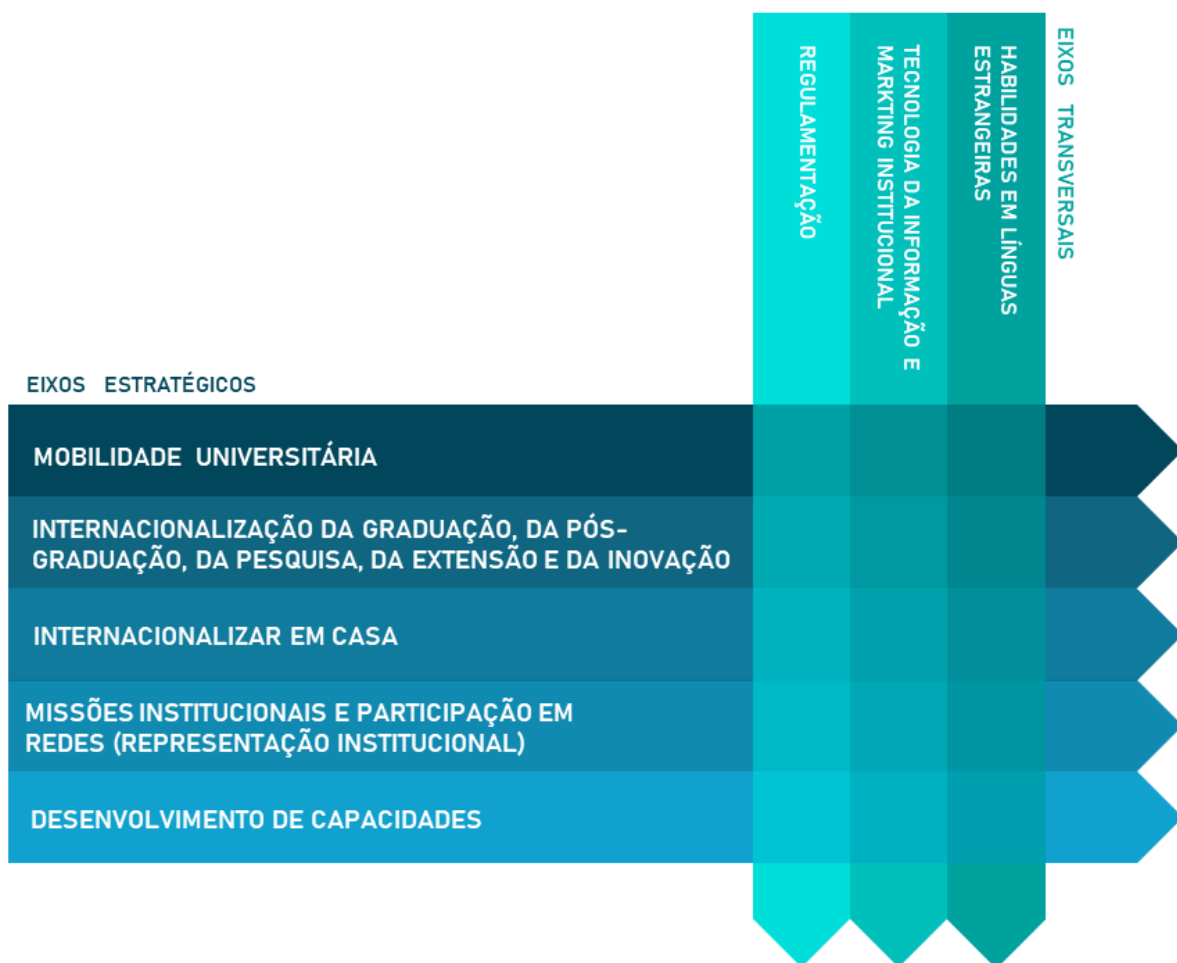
EIXOS TRANSVERSAIS

REGULAMENTAÇÃO

TECNOLOGIA DA INFORMAÇÃO E MARKTING INSTITUCIONAL

HABILIDADES EM LÍNGUAS ESTRANGEIRAS

EIXOS ESTRATÉGICOS

MOBILIDADE UNIVERSITÁRIA

INTERNACIONALIZAÇÃO DA GRADUAÇÃO, DA PÓS-GRADUAÇÃO, DA PESQUISA, DA EXTENSÃO E DA INOVAÇÃO

INTERNACIONALIZAR EM CASA

MISSÕES INSTITUCIONAIS E PARTICIPAÇÃO EM REDES (REPRESENTAÇÃO INSTITUCIONAL)

DESENVOLVIMENTO DE CAPACIDADES